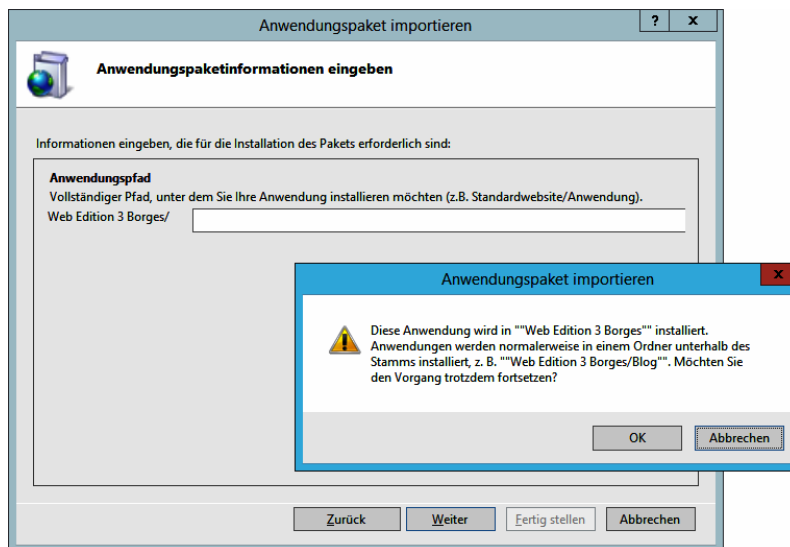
Anwendungspaket importieren

?

x

Anwendungspaketinformationen eingeben

Informationen eingeben, die für die Installation des Pakets erforderlich sind:

Anwendungspfad

Vollständiger Pfad, unter dem Sie Ihre Anwendung installieren möchten (z.B. Standardwebsite/Anwendung).

Web Edition 3 Borges/

Anwendungspaket importieren

x

Diese Anwendung wird in ""Web Edition 3 Borges"" installiert. Anwendungen werden normalerweise in einem Ordner unterhalb des Stamms installiert, z. B. ""Web Edition 3 Borges/Blog"". Möchten Sie den Vorgang trotzdem fortsetzen?

OK

Abbrechen

Zurück

Weiter

Fertig stellen

Abbrechen